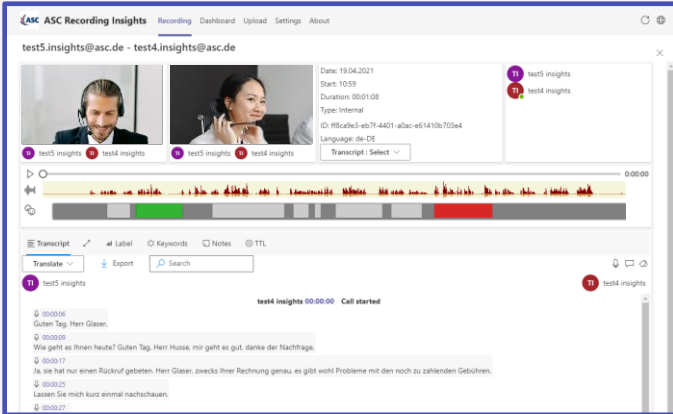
ASC ASC Recording Insights Recording Dashboard Upload Settings About

test5.insights@asc.de - test4.insights@asc.de

TI test5 insights TI test4 insights

TI test5 insights TI test4 insights

Date: 19.04.2021
Start: 10:59
Duration: 00:01:08
Type: Internal
ID: f8ca9e3-eb7f-4401-a0ac-e61410b703e4
Language: de-DE

Transcript : Select

TI test5 insights
TI test4 insights

0:00:00

Transcript Label Keywords Notes TTL

Translate Export Search

TI test5 insights TI test4 insights

test4 insights 00:00:00 Call started

00:00:06
Guten Tag, Herr Glaser.

00:00:09
Wie geht es Ihnen heute? Guten Tag, Herr Husse, mir geht es gut, danke der Nachfrage.

00:00:17
Ja, sie hat nur einen Rückruf gebeten, Herr Glaser, zwecks Ihrer Rechnung genau, es gibt wohl Probleme mit den noch zu zahlenden Gebühren.

00:00:25
Lassen Sie mich kurz einmal nachschauen.

00:00:27